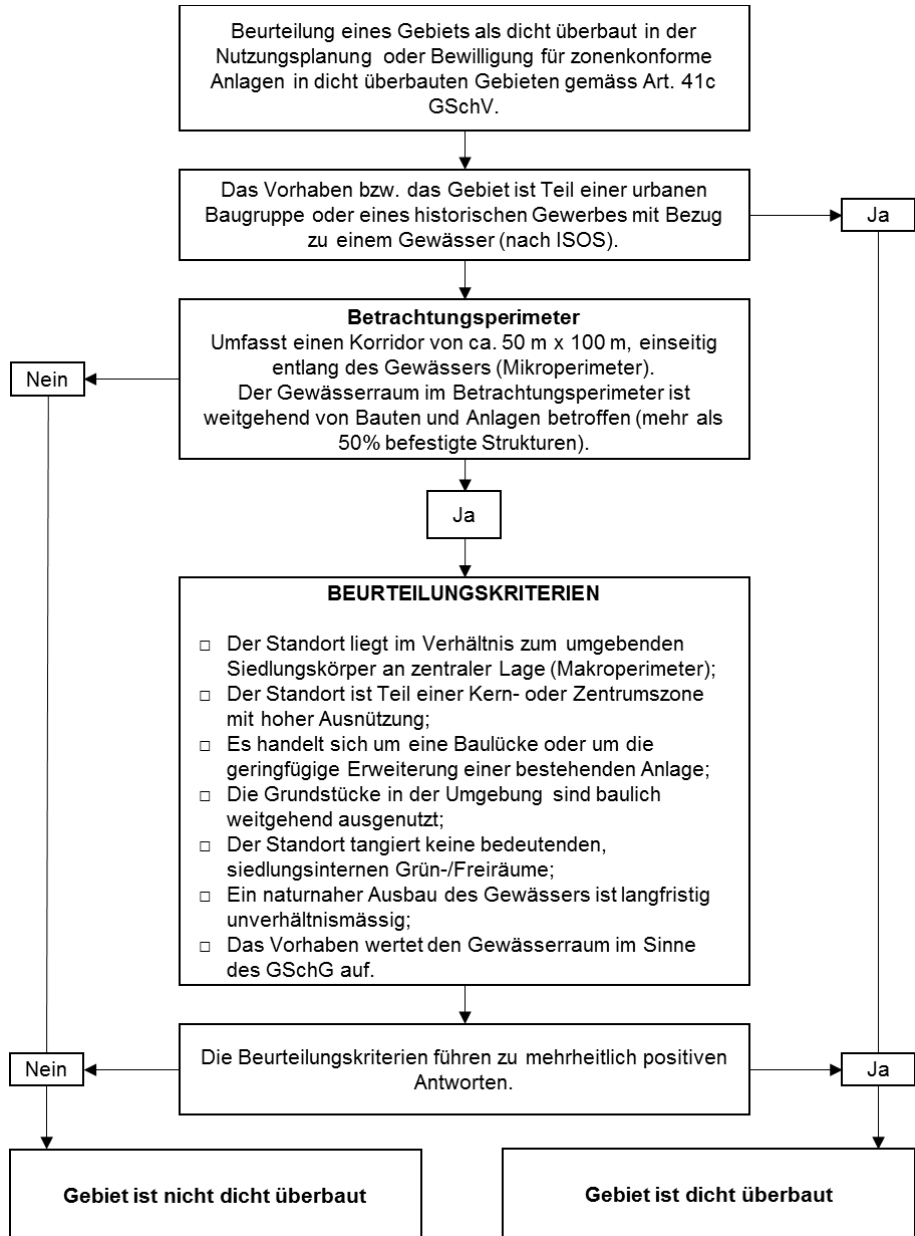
Beurteilung eines Gebiets als dicht überbaut in der Nutzungsplanung oder Bewilligung für zonenkonforme Anlagen in dicht überbauten Gebieten gemäss Art. 41c GSchV.

Das Vorhaben bzw. das Gebiet ist Teil einer urbanen Baugruppe oder eines historischen Gewerbes mit Bezug zu einem Gewässer (nach ISOS).

Ja

**Betrachtungsperimeter**
Umfasst einen Korridor von ca. 50 m x 100 m, einseitig entlang des Gewässers (Mikroperimeter).
Der Gewässerraum im Betrachtungsperimeter ist weitgehend von Bauten und Anlagen betroffen (mehr als 50% befestigte Strukturen).

Nein

Ja

**BEURTEILUNGSKRITERIEN**

□ Der Standort liegt im Verhältnis zum umgebenden Siedlungskörper an zentraler Lage (Makroperimeter);
□ Der Standort ist Teil einer Kern- oder Zentrumszone mit hoher Ausnützung;
□ Es handelt sich um eine Baulücke oder um die geringfügige Erweiterung einer bestehenden Anlage;
□ Die Grundstücke in der Umgebung sind baulich weitgehend ausgenutzt;
□ Der Standort tangiert keine bedeutenden, siedlungsinternen Grün-/Freiräume;
□ Ein naturnaher Ausbau des Gewässers ist langfristig unverhältnismässig;
□ Das Vorhaben wertet den Gewässerraum im Sinne des GSchG auf.

Nein

Die Beurteilungskriterien führen zu mehrheitlich positiven Antworten.

Ja

**Gebiet ist nicht dicht überbaut**

**Gebiet ist dicht überbaut**